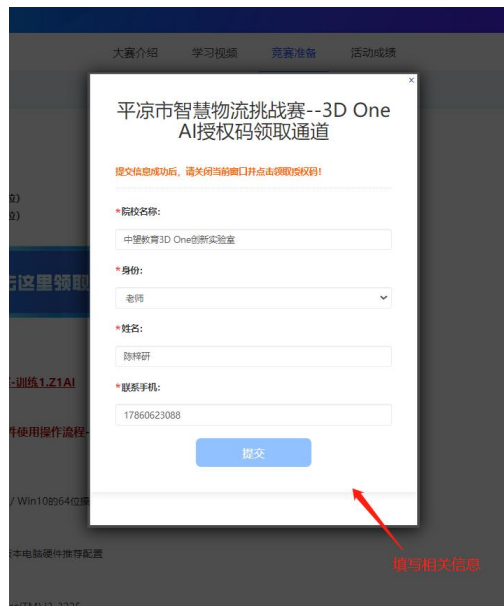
大赛介绍　学习视频　竞赛准备　活动成绩

×

平凉市智慧物流挑战赛--3D One AI授权码领取通道

提交信息成功后，请关闭当前窗口并点击领取授权码！

*院校名称:

中望教育3D One创新实验室

*身份:

老师

*姓名:

陈梓研

*联系手机:

17860623088

提交

位)

位)

击这里领

-训练1.Z1AI

件使用操作流程

/ Win10的64位

本电脑硬件推荐配置

填写相关信息